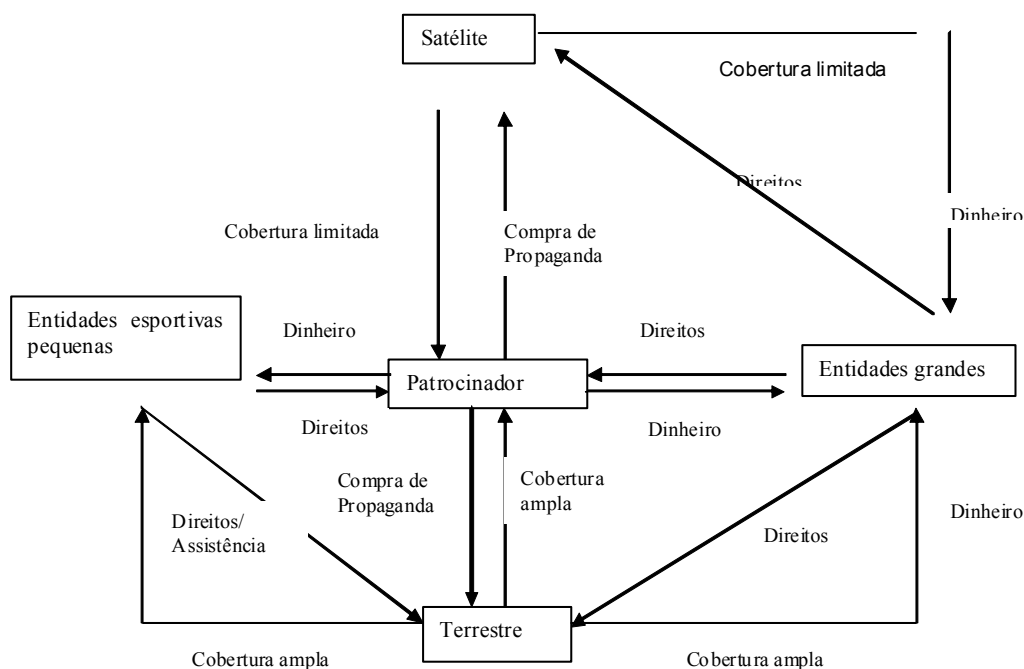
Satélite

Cobertura limitada

Direitos

Dinheiro

Cobertura limitada

Compra de Propaganda

Entidades esportivas pequenas

Dinheiro

Direitos

Patrocinador

Entidades grandes

Direitos

Dinheiro

Compra de Propaganda

Cobertura ampla

Direitos/ Assistência

Direitos

Dinheiro

Terrestre

Cobertura ampla

Cobertura ampla